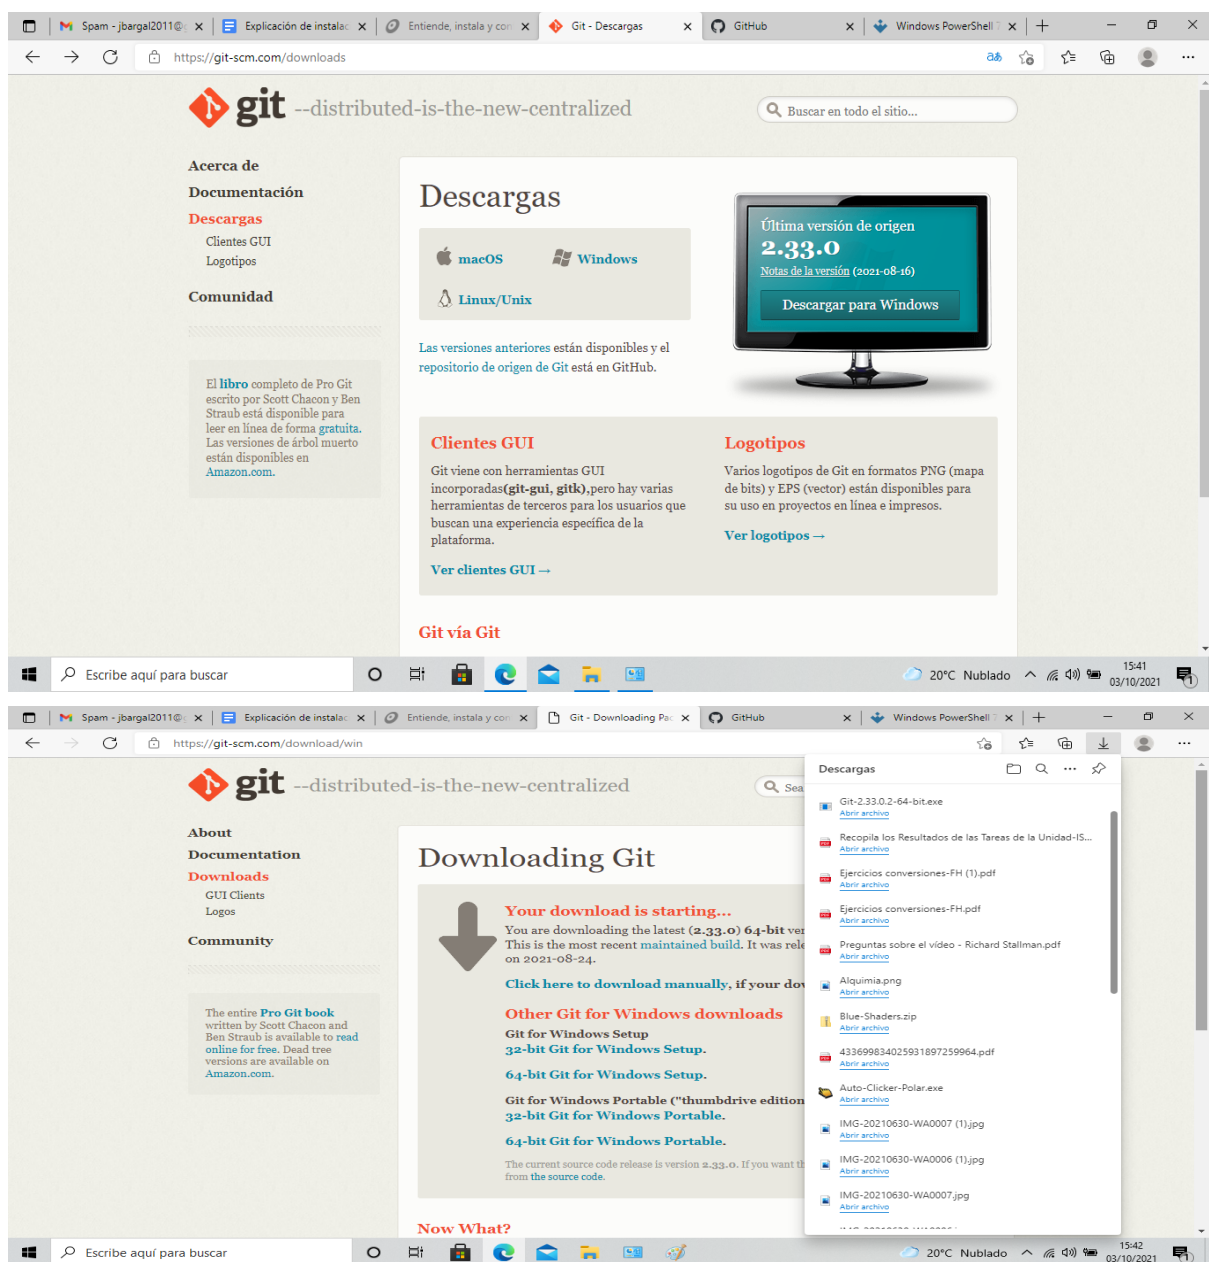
Spam - jbargal2011@ | Explicación de instalac | Entiende, instala y con | Git - Descargas | GitHub | Windows PowerShell

https://git-scm.com/downloads

git --distributed-is-the-new-centralized

Buscar en todo el sitio...

Acerca de
Documentación
Descargas
Clientes GUI
Logotipos
Comunidad

El libro completo de Pro Git escrito por Scott Chacon y Ben Straub está disponible para leer en línea de forma gratuita. Las versiones de árbol muerto están disponibles en Amazon.com.

Descargas

macOS
Windows
Linux/Unix

Última versión de origen
2.33.0
Notas de la versión (2021-08-16)
Descargar para Windows

Las versiones anteriores están disponibles y el repositorio de origen de Git está en GitHub.

Clientes GUI

Git viene con herramientas GUI incorporadas(git-gui, gitk),pero hay varias herramientas de terceros para usuarios que buscan una experiencia específica de la plataforma.

Ver clientes GUI →

Logotipos

Varios logotipos de Git en formatos PNG (mapa de bits) y EPS (vector) están disponibles para su uso en proyectos en línea e impresos.

Ver logotipos →

Git vía Git

Escribe aquí para buscar
20°C Nublado 15:41 03/10/2021

Spam - jbargal2011@ | Explicación de instalac | Entiende, instala y con | Git - Downloading Pa | GitHub | Windows PowerShell

https://git-scm.com/download/win

git --distributed-is-the-new-centralized

Sea

About
Documentation
Downloads
GUI Clients
Logos
Community

The entire Pro Git book written by Scott Chacon and Ben Straub is available to read online for free. Dead tree versions are available on Amazon.com.

Downloading Git

Your download is starting...
You are downloading the latest (2.33.0) 64-bit ver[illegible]
This is the most recent maintained build. It was rel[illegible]
on 2021-08-24.

Click here to download manually, if your do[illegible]

Other Git for Windows downloads
Git for Windows Setup
32-bit Git for Windows Setup.
64-bit Git for Windows Setup.
Git for Windows Portable ("thumbdrive edition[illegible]
32-bit Git for Windows Portable.
64-bit Git for Windows Portable.

The current source code release is version 2.33.0. If you want th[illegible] from the source code.

Now What?

Descargas
Git-2.33.0.2-64-bit.exe
Abrir archivo
Recopila los Resultados de las Tareas de la Unidad-IS...
Abrir archivo
Ejercicios conversiones-FH (1).pdf
Abrir archivo
Ejercicios conversiones-FH.pdf
Abrir archivo
Preguntas sobre el video - Richard Stallman.pdf
Abrir archivo
Alquimia.png
Abrir archivo
Blue-Shaders.zip
Abrir archivo
4336998340259318972599964.pdf
Abrir archivo
Auto-Clicker-Polar.exe
Abrir archivo
IMG-20210630-WA0007 (1).jpg
Abrir archivo
IMG-20210630-WA0006 (1).jpg
Abrir archivo
IMG-20210630-WA0007.jpg
Abrir archivo

Escribe aquí para buscar
20°C Nublado 15:42 03/10/2021